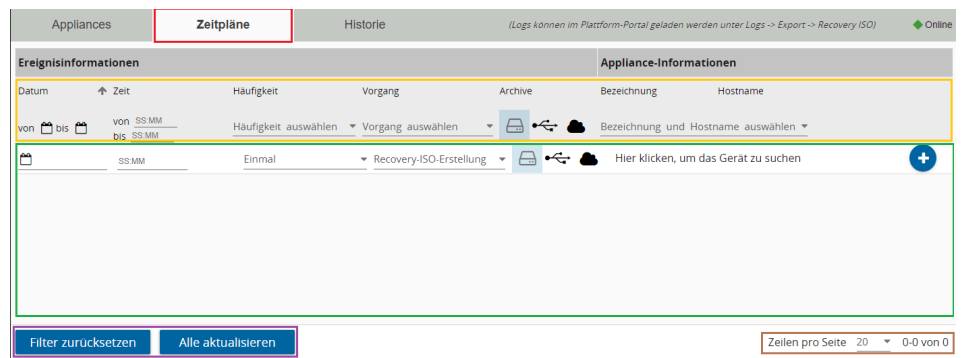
Appliances | Zeitpläne | Historie | (Logs können im Plattform-Portal geladen werden unter Logs -> Export -> Recovery ISO) | Online

Ereignisinformationen | Appliance-Informationen

| Datum | Zeit | Häufigkeit | Vorgang | Archive | Bezeichnung | Hostname |
|---|---|---|---|---|---|---|
| von bis | von SS:MM bis SS:MM | Häufigkeit auswählen | Vorgang auswählen | | Bezeichnung und Hostname auswählen | |
| | SS:MM | Einmal | Recovery-ISO-Erstellung | | Hier klicken, um das Gerät zu suchen | |

Filter zurücksetzen | Alle aktualisieren

Zeilen pro Seite 20 0-0 von 0